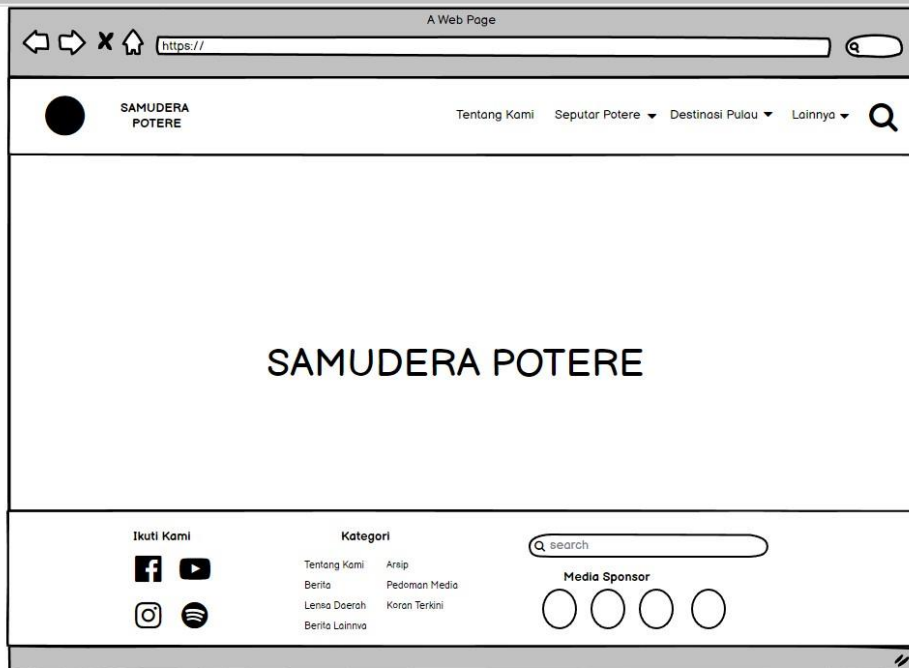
A Web Page

https://

SAMUDERA POTERE

Tentang Kami Seputar Potere Destinasi Pulau Lainnya

SAMUDERA POTERE

Ikuti Kami

Kategori

Tentang Kami
Berita
Lensa Daerah
Berita Lainnya

Arsip
Pedoman Media
Koran Terkini

search

Media Sponsor